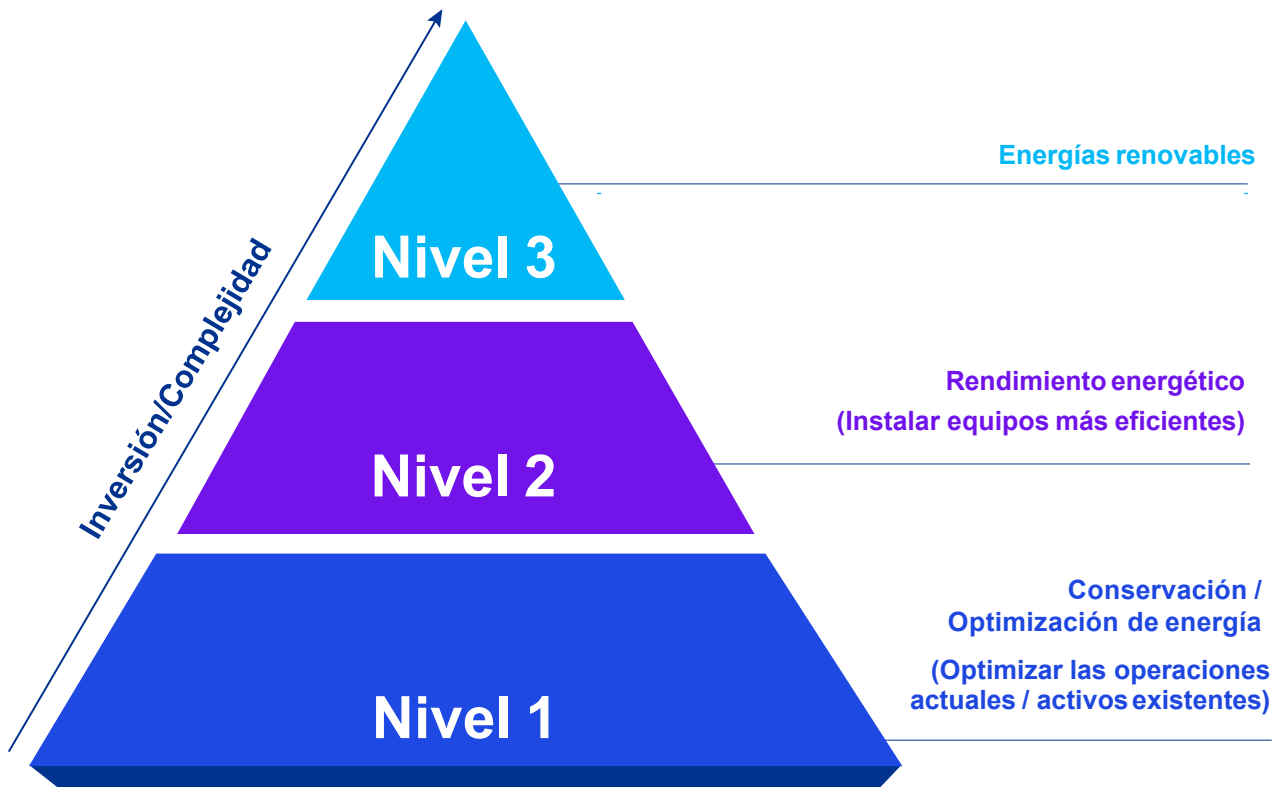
Inversión/Complejidad

Nivel 3

Energías renovables

Nivel 2

Rendimiento energético
(Instalar equipos más eficientes)

Nivel 1

Conservación / Optimización de energía

(Optimizar las operaciones actuales / activos existentes)